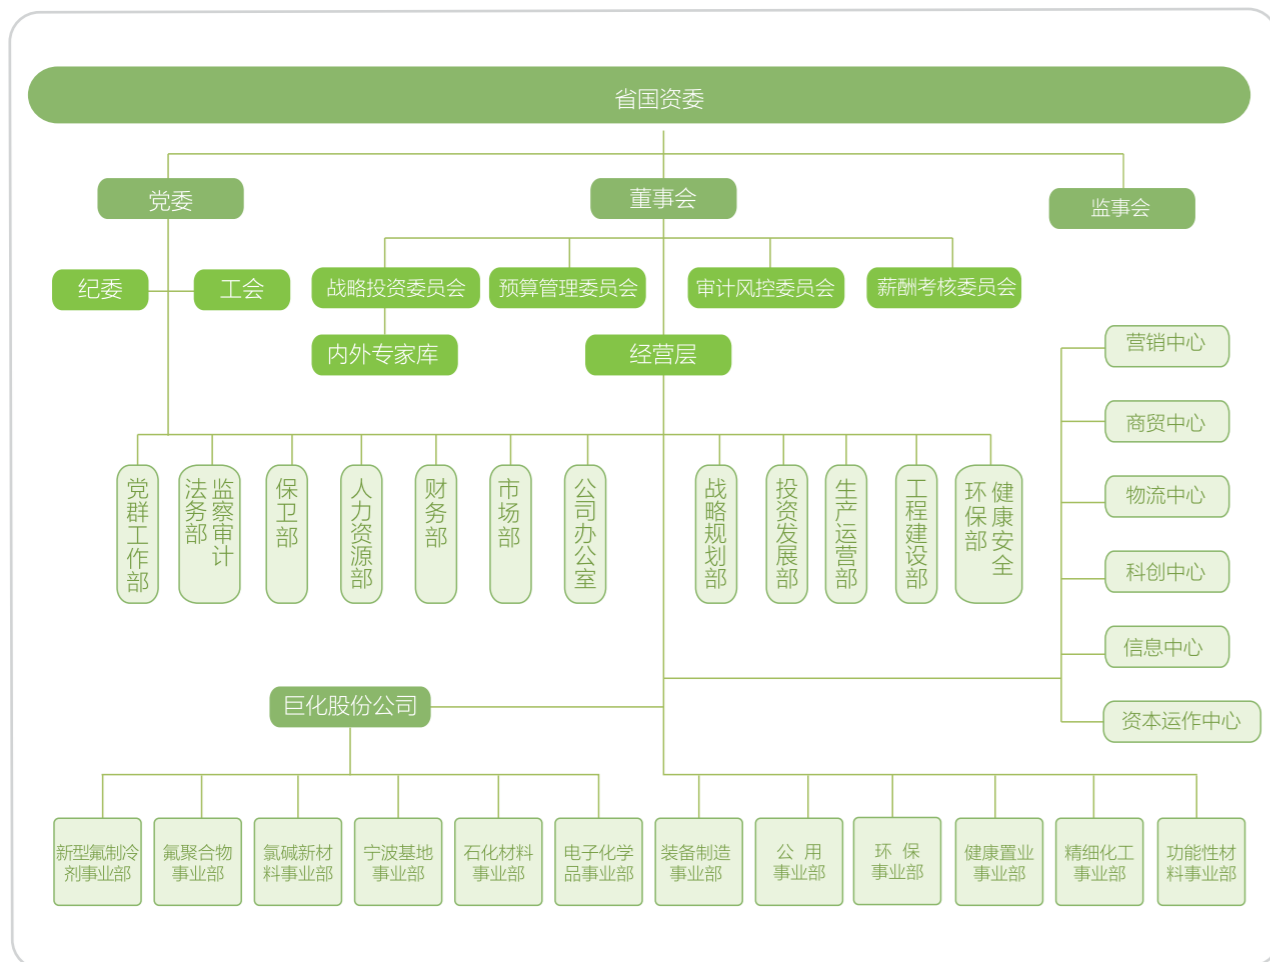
省国资委

党委

董事会

监事会

纪委

工会

战略投资委员会

预算管理委员会

审计风控委员会

薪酬考核委员会

内外专家库

经营层

营销中心

商贸中心

物流中心

科创中心

信息中心

资本运作中心

党群工作部

监察审计法务部

保卫部

人力资源部

财务部

市场部

公司办公室

战略规划部

投资发展部

生产运营部

工程建设部

健康安全环保部

巨化股份公司

新型氟制冷剂事业部

氟聚合物事业部

氯碱新材料事业部

宁波基地事业部

石化材料事业部

电子化学品事业部

装备制造事业部

公 用事业部

环 保事业部

健康置业事业部

精细化工事业部

功能性材料事业部